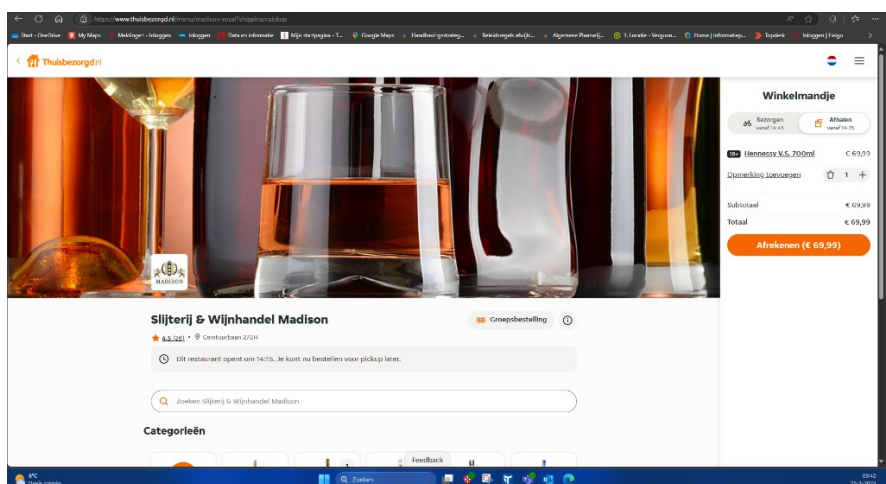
https://www.thuisbezorgd.nl/menu/madison-royal?shipping=pickup

Start - OneDrive | My Maps | Meldingen - Inloggen | Inloggen | Data en informatie | Mijn startpagina - T... | Google Maps | Handleiding ... | Beleidsregels afwijk... | Algemene Plaatselijk... | 1.Locatie - Vergunn... | Home | Informatie... | Topdesk | Inloggen | Feign

Thuisbezorgd.nl

MADISON

Winkelmandje

Bezorgen vanaf 14:45

Afhalen vanaf 14:15

18+ Hennessy V.S. 700ml € 69,99

Opmerking toevoegen 1

Subtotaal € 69,99

Totaal € 69,99

Afrekenen (€ 69,99)

Slijterij & Wijnhandel Madison

Groepsbestelling

4.5 (26) • Centuurbaan 272H

Dit restaurant opent om 14:15. Je kunt nu bestellen voor pickup later.

Zoeken Slijterij & Wijnhandel Madison

Categorieën

Feedback

8°C

Zoeken

09:42